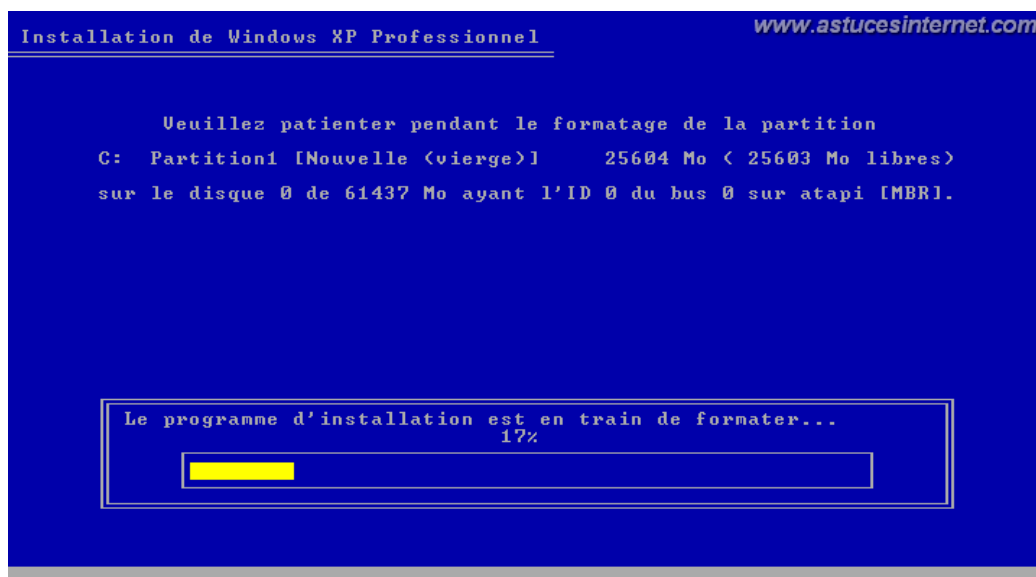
Installation de Windows XP Professionnel

www.astucesinternet.com

Veuillez patienter pendant le formatage de la partition
C: Partition1 [Nouvelle (vierge)] 25604 Mo ( 25603 Mo libres)
sur le disque 0 de 61437 Mo ayant l'ID 0 du bus 0 sur atapi [MBR].

Le programme d'installation est en train de formater...
17%